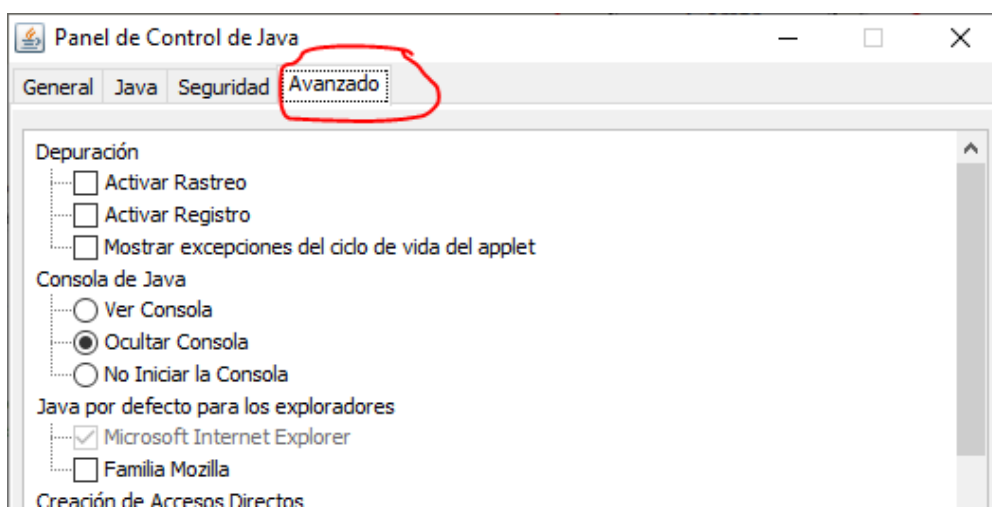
Panel de Control de Java

General Java Seguridad Avanzado

Depuración
Activar Rastreo
Activar Registro
Mostrar excepciones del ciclo de vida del applet
Consola de Java
Ver Consola
Ocultar Consola
No Iniciar la Consola
Java por defecto para los exploradores
Microsoft Internet Explorer
Familia Mozilla
Creación de Accesos Directos